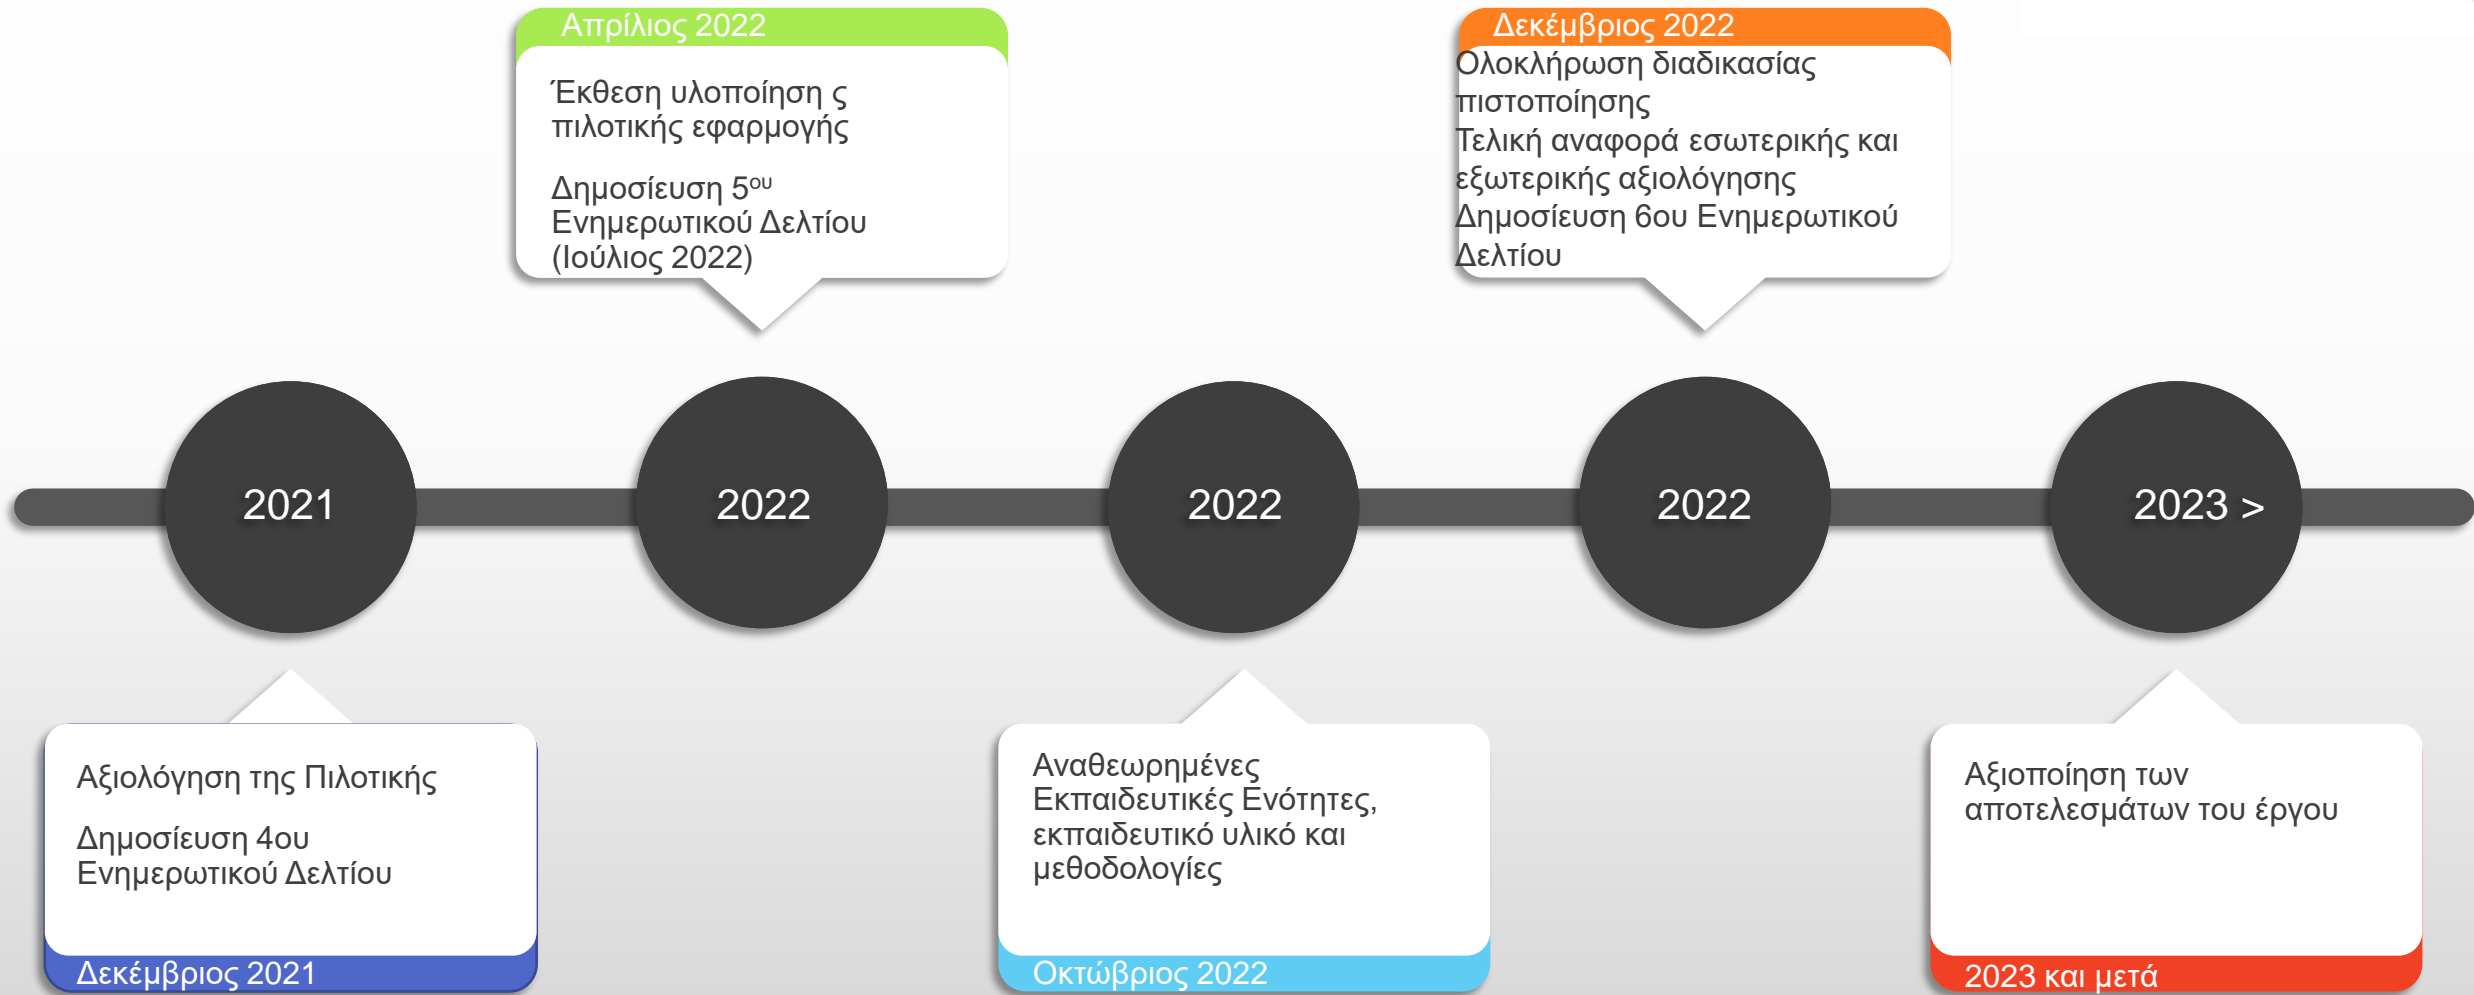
Απρίλιος 2022

Έκθεση υλοποίηση ς πιλοτικής εφαρμογής

Δημοσίευση 5$^{ου}$ Ενημερωτικού Δελτίου (Ιούλιος 2022)

Δεκέμβριος 2022

Ολοκλήρωση διαδικασίας πιστοποίησης
Τελική αναφορά εσωτερικής και εξωτερικής αξιολόγησης
Δημοσίευση 6ου Ενημερωτικού Δελτίου

2021

2022

2022

2022

2023 >

Αξιολόγηση της Πιλοτικής

Δημοσίευση 4ου Ενημερωτικού Δελτίου

Δεκέμβριος 2021

Αναθεωρημένες Εκπαιδευτικές Ενότητες, εκπαιδευτικό υλικό και μεθοδολογίες

Οκτώβριος 2022

Αξιοποίηση των αποτελεσμάτων του έργου

2023 και μετά